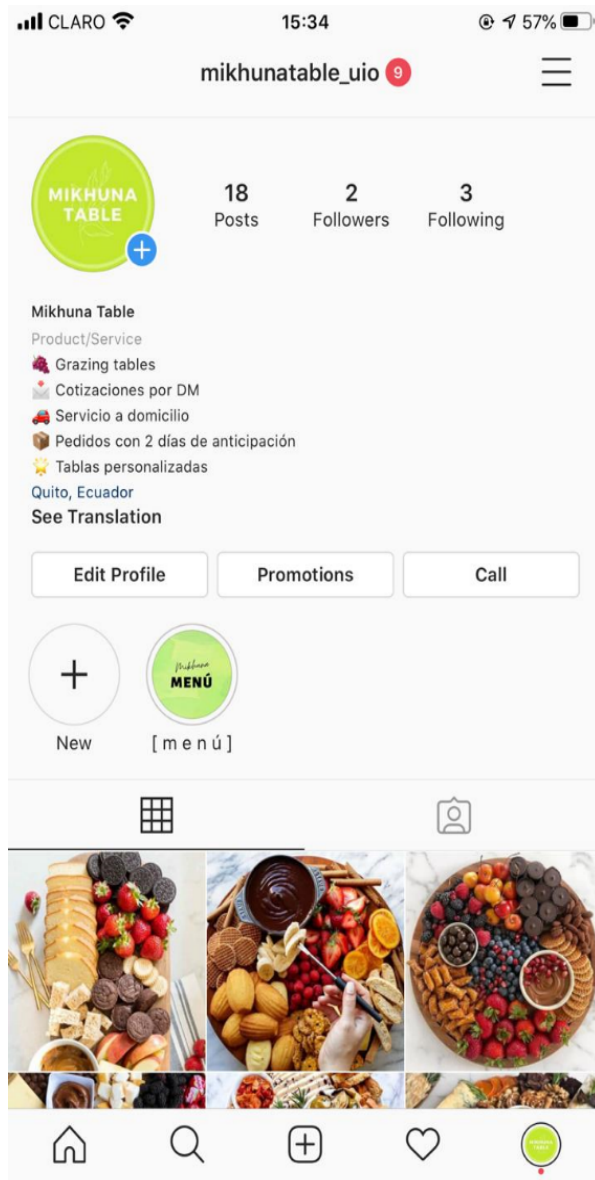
CLARO 15:34 57%

mikhunatable_uio 9

MIKHUNA TABLE

18 Posts
2 Followers
3 Following

Mikhuna Table
Product/Service
🍇 Grazing tables
📩 Cotizaciones por DM
🚗 Servicio a domicilio
📦 Pedidos con 2 días de anticipación
🌟 Tablas personalizadas
Quito, Ecuador
See Translation

Edit Profile
Promotions
Call

New
Mikhuna MENÚ
[ m e n ú ]